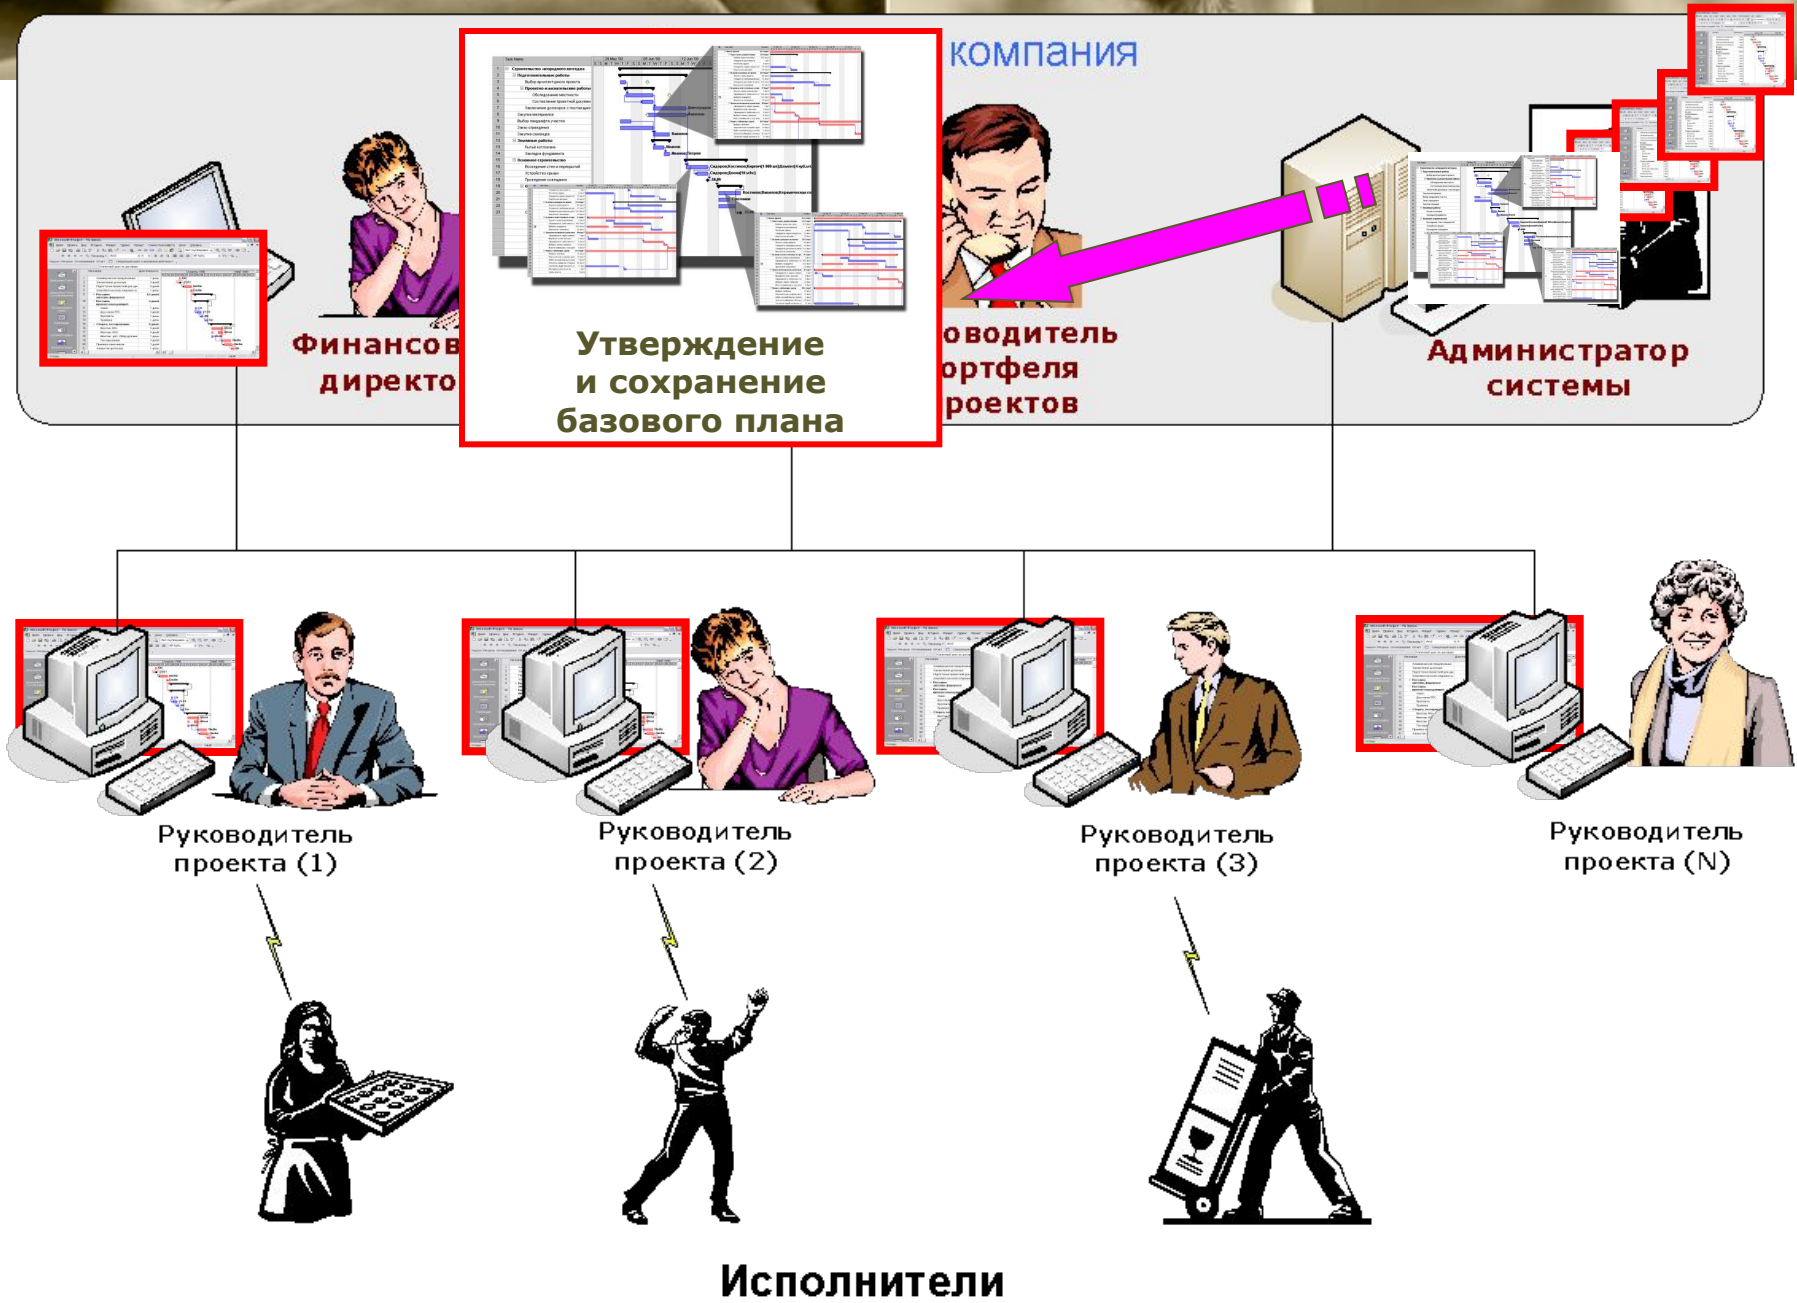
компания

Утверждение и сохранение базового плана

Финансов директо

оводитель ортфеля роектов

Администратор системы

Руководитель проекта (1)

Руководитель проекта (2)

Руководитель проекта (3)

Руководитель проекта (N)

Исполнители